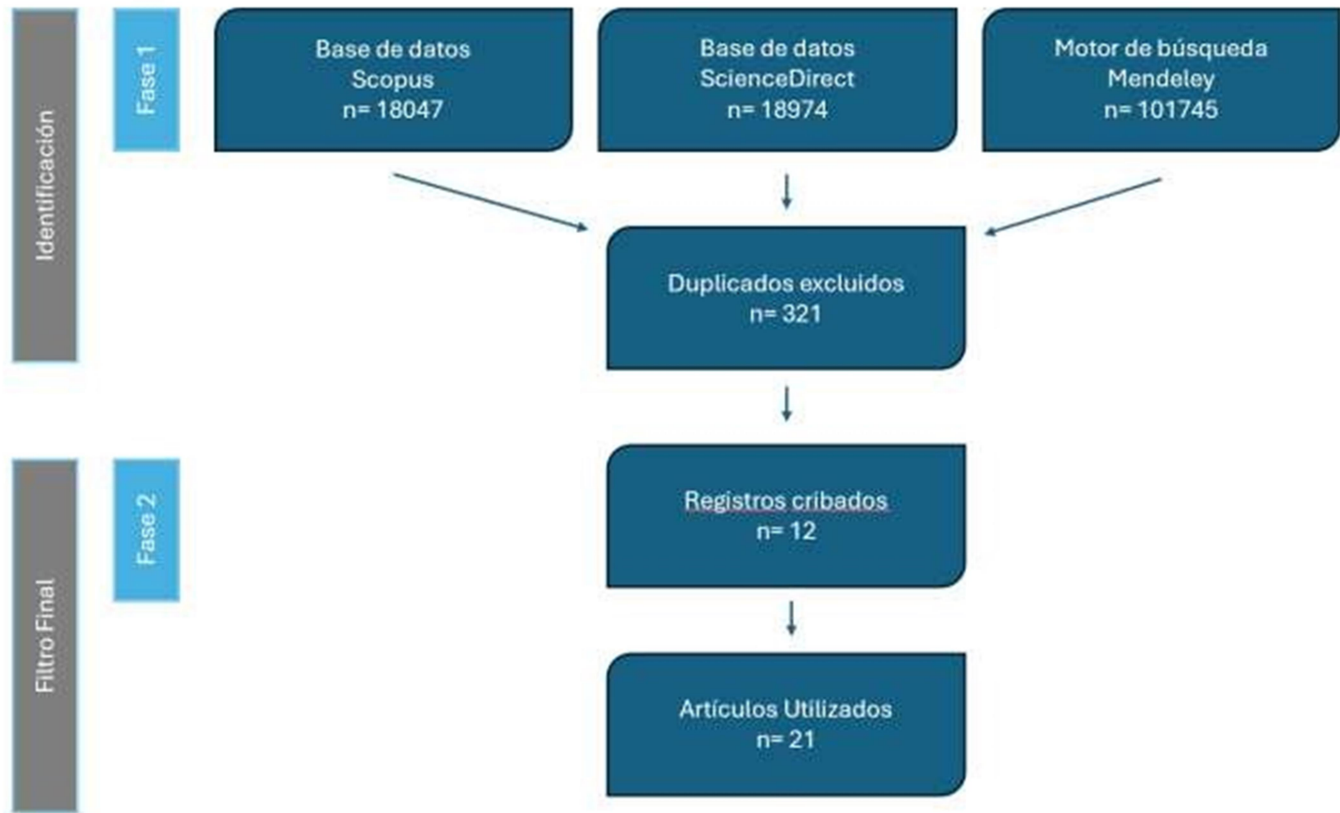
Identificación

Fase 1

Base de datos Scopus n= 18047

Base de datos ScienceDirect n= 18974

Motor de búsqueda Mendeley n= 101745

Duplicados excluidos n= 321

Filtro Final

Fase 2

Registros cribados n= 12

Artículos Utilizados n= 21